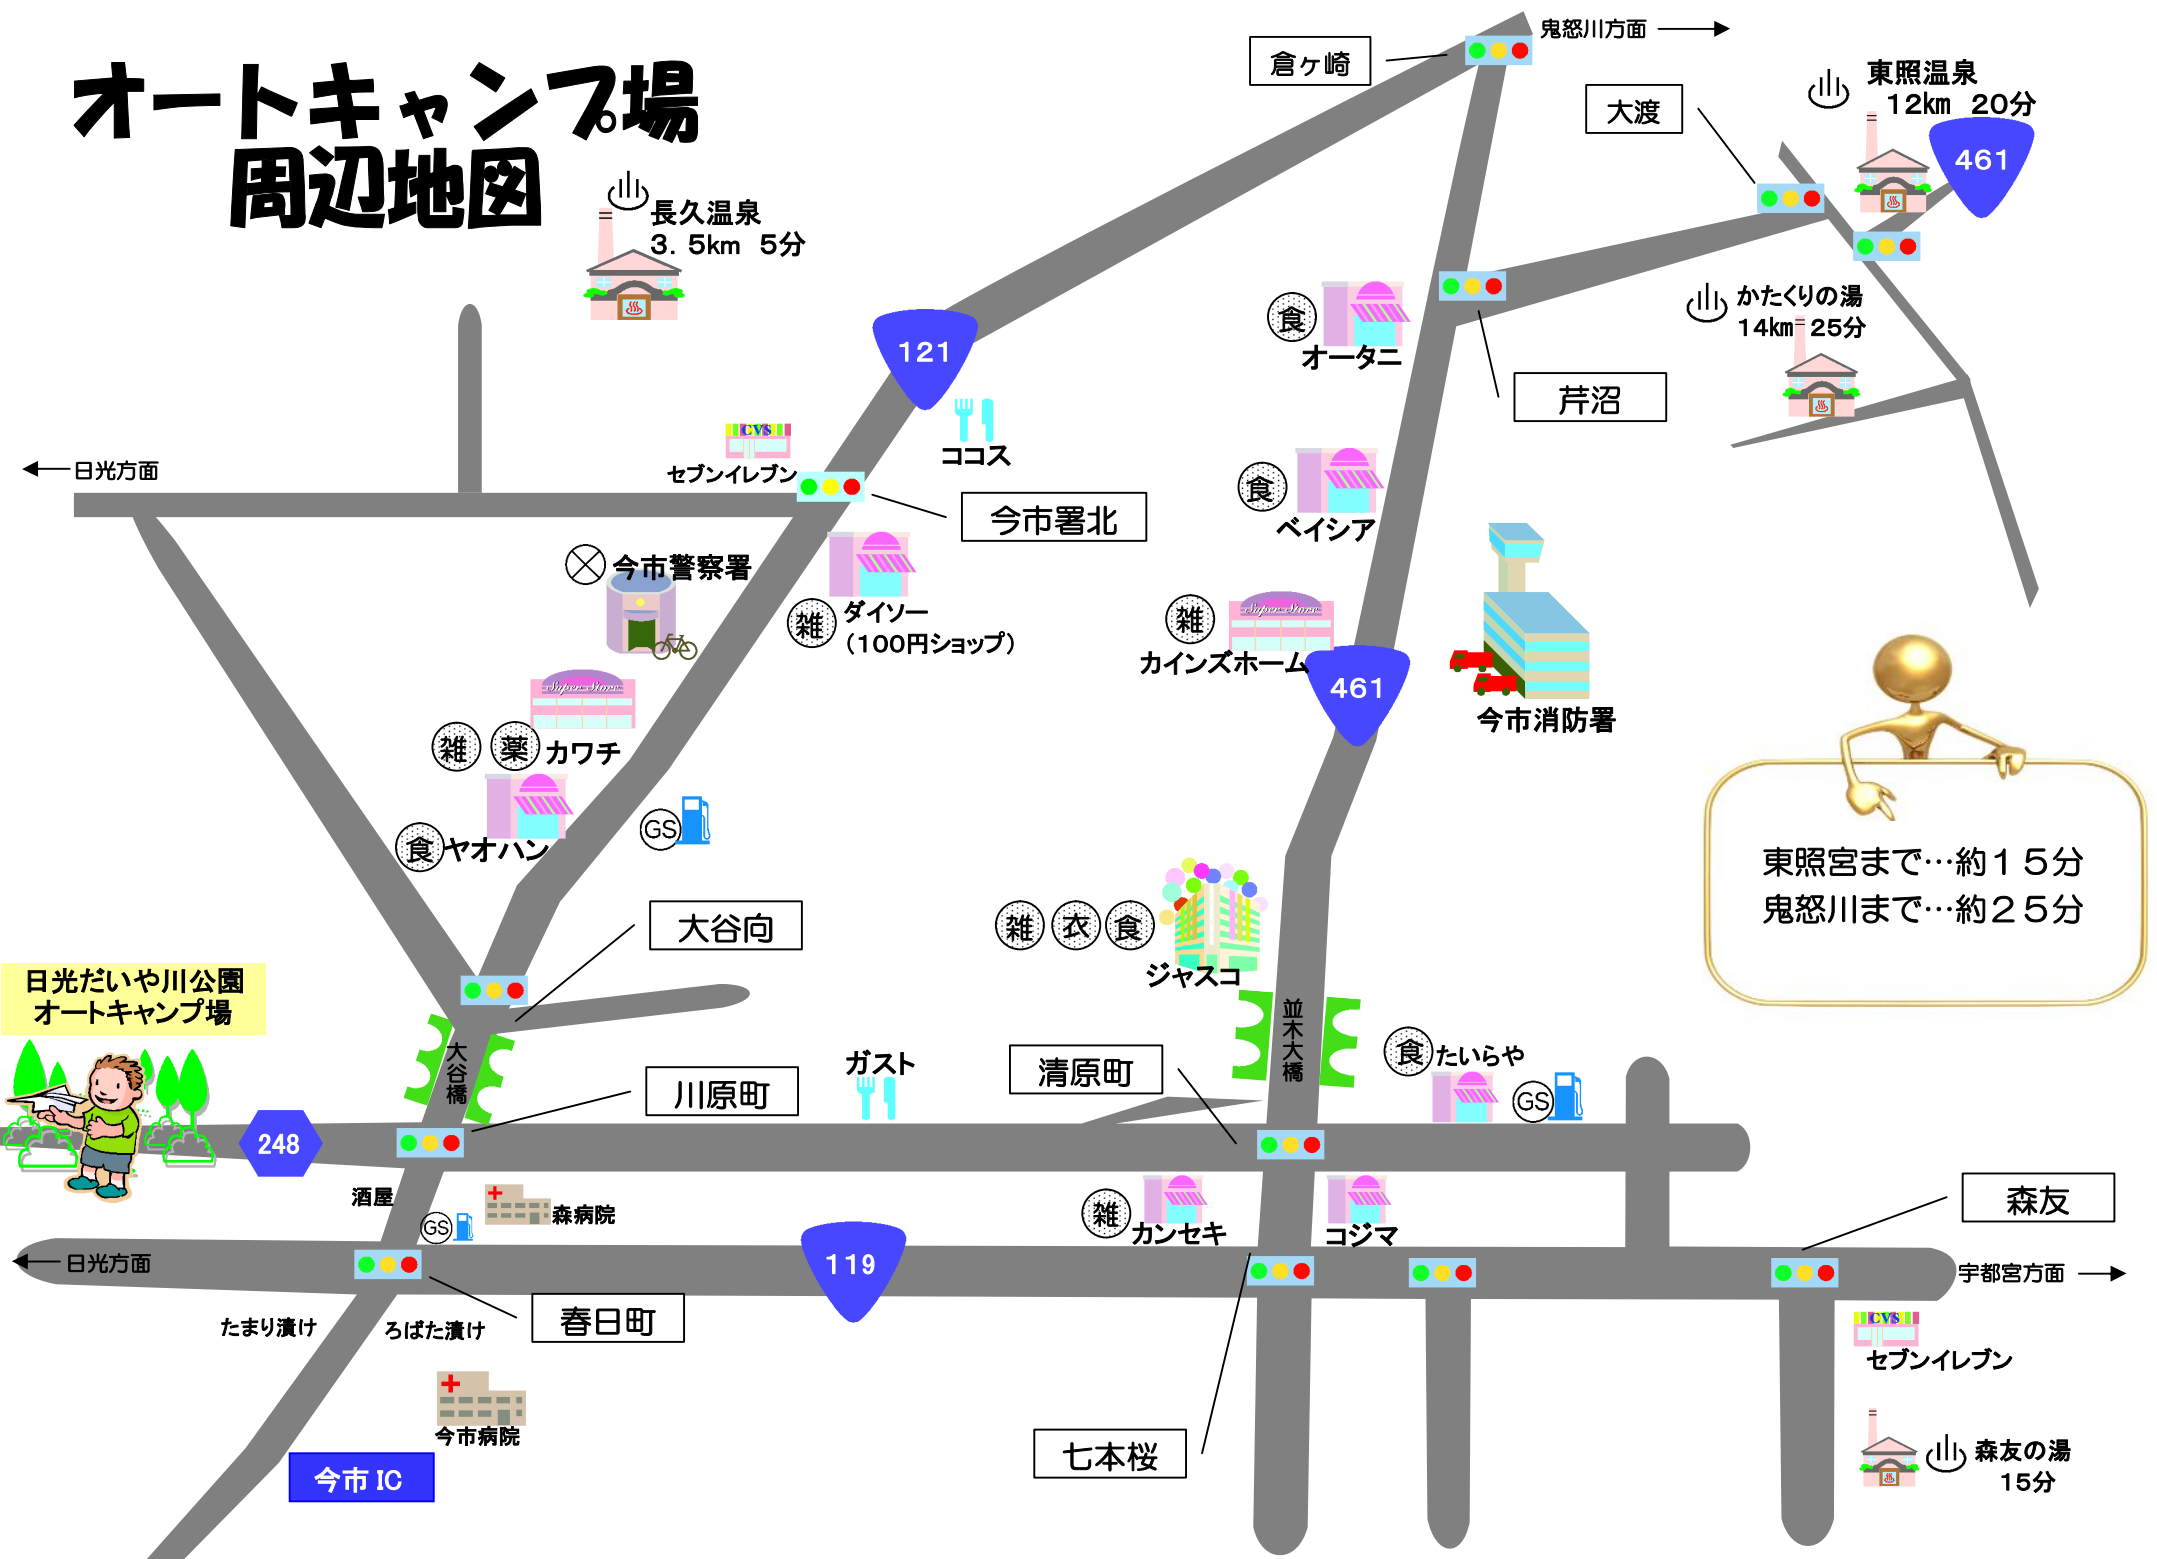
オートキャンプ場
周辺地図

長久温泉
3．5km　5分

倉ヶ崎

鬼怒川方面

大渡

東照温泉
12km　20分

461

かたくりの湯
14km　25分

食 オータニ

芹沼

121

ココス

セブンイレブン

日光方面

今市署北

食 ベイシア

今市警察署

ダイソー
（100円ショップ）

雑

雑 カインズホーム

461

今市消防署

雑 薬 カワチ

食 ヤオハン

GS

東照宮まで…約１５分
鬼怒川まで…約２５分

大谷向

雑 衣 食
ジャスコ

日光だいや川公園
オートキャンプ場

大谷橋

並木大橋

川原町

ガスト

清原町

食 たいらや

GS

248

酒屋

GS

森病院

雑 カンセキ

コジマ

森友

日光方面

119

宇都宮方面

たまり漬け

ろばた漬け

春日町

セブンイレブン

今市病院

七本桜

森友の湯
15分

今市 IC